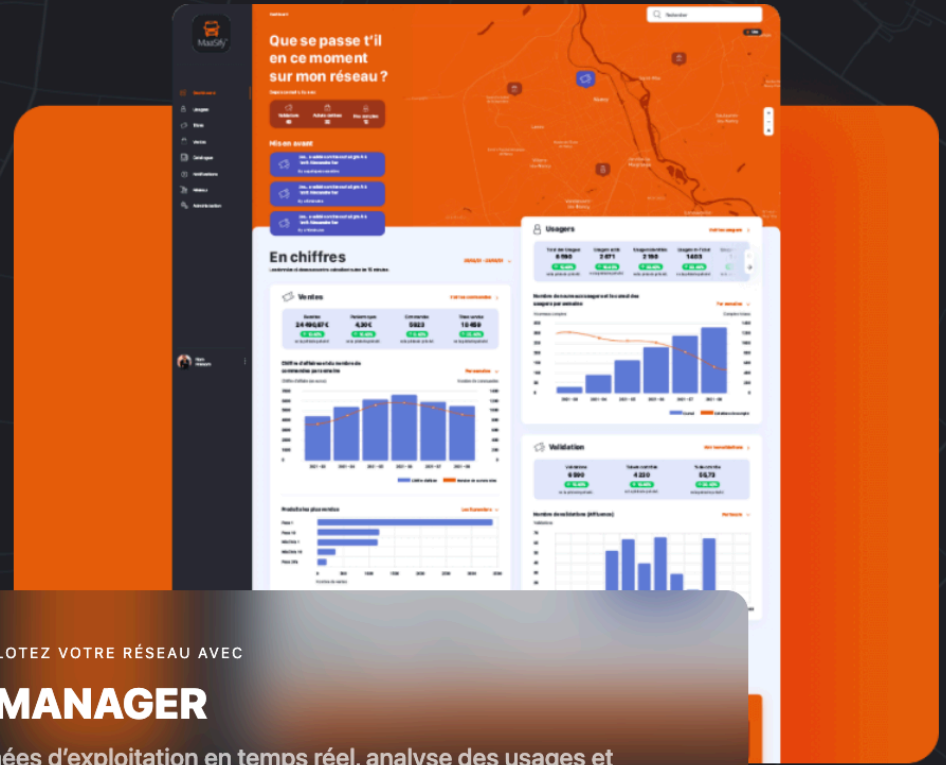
MaaSify

Que se passe t'il en ce moment sur mon réseau ?

En chiffres

Ventes

24 496,67 €

4,30 €

5622

10 459

Usagers

6 590

2 071

2 190

1403

Validation

6 590

4 220

33,79

LOTEZ VOTRE RÉSEAU AVEC

MANAGER

ées d'exploitation en temps réel, analyse des usages et